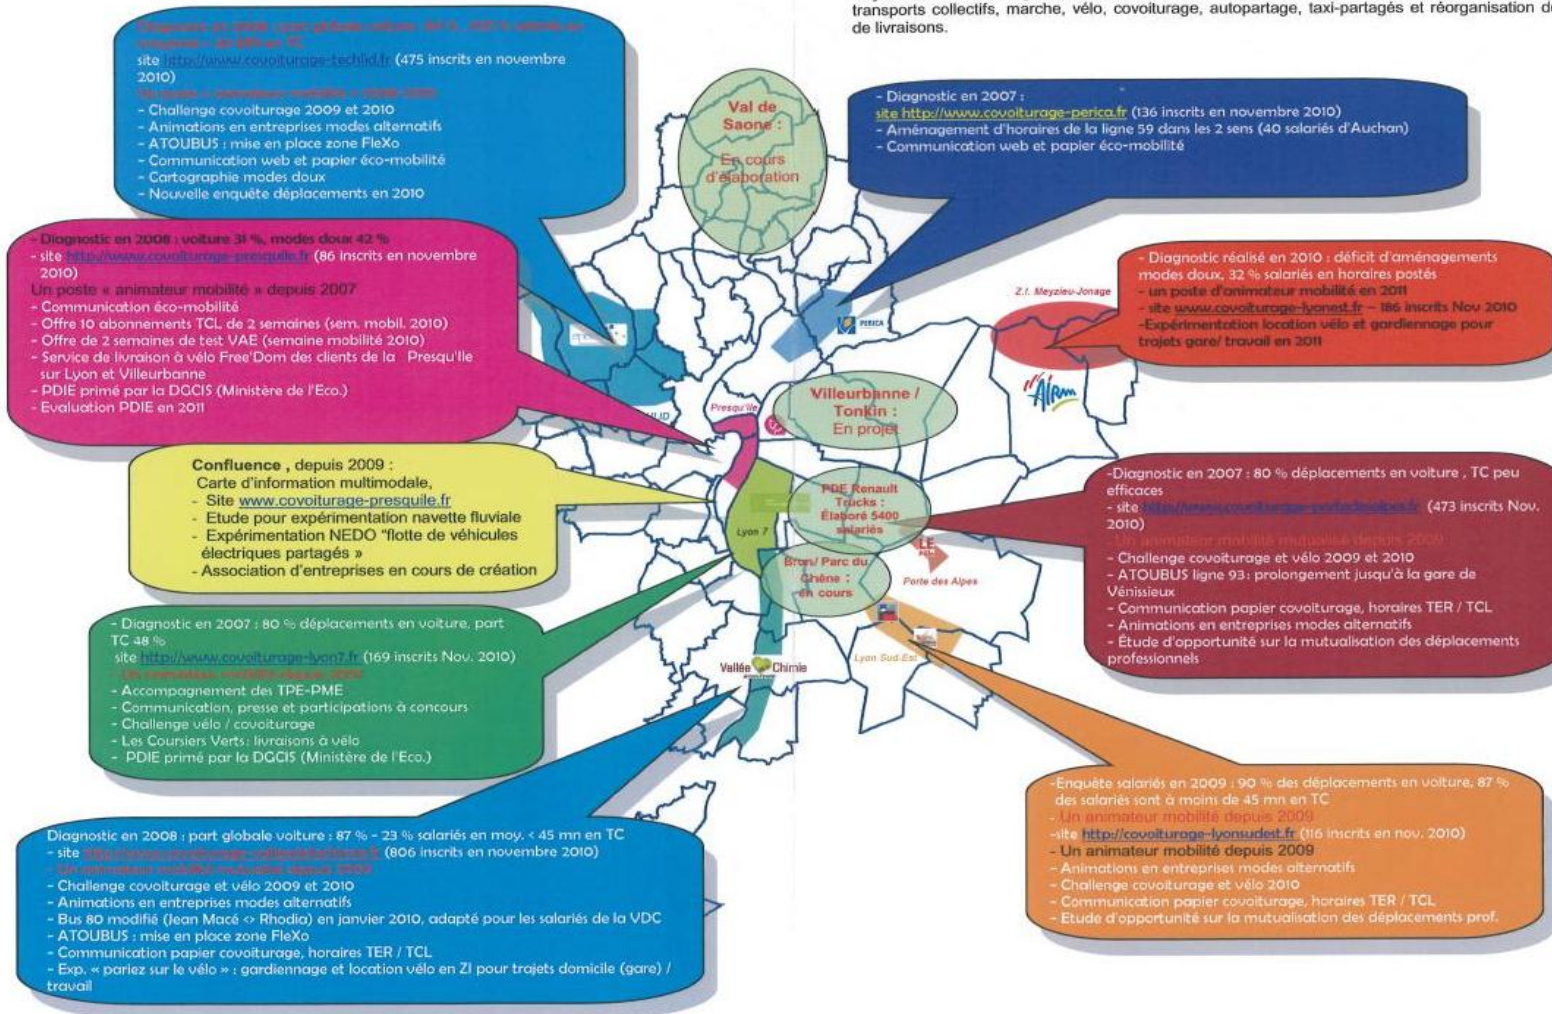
transports collectifs, marche, vélo, covoiturage, autopartage, taxi-partagés et réorganisation de de livraisons.

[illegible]
site http://www.covoiturage-techlid.fr (475 inscrits en novembre 2010)
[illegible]
- Challenge covoiturage 2009 et 2010
- Animations en entreprises modes alternatifs
- ATOUBUS : mise en place zone FleXo
- Communication web et papier éco-mobilité
- Cartographie modes doux
- Nouvelle enquête déplacements en 2010

Val de Saone : En cours d'élaboration

- Diagnostic en 2007 :
site http://www.covoiturage-perica.fr (136 inscrits en novembre 2010)
- Aménagement d'horaires de la ligne 59 dans les 2 sens (40 salariés d'Auchan)
- Communication web et papier éco-mobilité

- Diagnostic en 2008 : voiture 31 %, modes doux 42 %
- site http://www.covoiturage-presquile.fr (86 inscrits en novembre 2010)
Un poste « animateur mobilité » depuis 2007
- Communication éco-mobilité
- Offre 10 abonnements TCL de 2 semaines (sem. mobil. 2010)
- Offre de 2 semaines de test VAE (semaine mobilité 2010)
- Service de livraison à vélo Free'Dom des clients de la Presqu'Ile sur Lyon et Villeurbanne
- PDIE primé par la DGCIS (Ministère de l'Eco.)
- Evaluation PDIE en 2011

- Diagnostic réalisé en 2010 : déficit d'aménagements modes doux, 32 % salariés en horaires postés
- un poste d'animateur mobilité en 2011
- site www.covoiturage-lyonest.fr – 186 inscrits Nov 2010
-Expérimentation location vélo et gardiennage pour trajets gare/ travail en 2011

Z.I. Meyzieu-Jonage

PERICA

Presqu'île

Villeurbanne / Tonkin : En projet

Confluence , depuis 2009 :
Carte d'information multimodale,
- Site www.covoiturage-presquile.fr
- Etude pour expérimentation navette fluviale
- Expérimentation NEDO "flotte de véhicules électriques partagés »
- Association d'entreprises en cours de création

PDE Renault Trucks : Elaboré 5400 salariés

Lyon 7

-Diagnostic en 2007 : 80 % déplacements en voiture , TC peu efficaces
- site http://www.covoiturage-portedesalpes.fr (473 inscrits Nov. 2010)
- Un animateur mobilité mutualisé depuis 2009
- Challenge covoiturage et vélo 2009 et 2010
- ATOUBUS ligne 93 : prolongement jusqu'à la gare de Vénissieux
- Communication papier covoiturage, horaires TER / TCL
- Animations en entreprises modes alternatifs
- Étude d'opportunité sur la mutualisation des déplacements professionnels

Bron/ Parc du Chêne : en cours

Porte des Alpes

- Diagnostic en 2007 : 80 % déplacements en voiture, part TC 48 %
site http://www.covoiturage-lyon7.fr (169 inscrits Nov. 2010)
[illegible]
- Accompagnement des TPE-PME
- Communication, presse et participations à concours
- Challenge vélo / covoiturage
- Les Coursiers Verts : livraisons à vélo
- PDIE primé par la DGCIS (Ministère de l'Eco.)

Vallée Chimie

Lyon Sud-Est

-Enquête salariés en 2009 : 90 % des déplacements en voiture, 87 % des salariés sont à moins de 45 mn en TC
- Un animateur mobilité depuis 2009
-site http://covoiturage-lyonsudest.fr (116 inscrits en nov. 2010)
- Un animateur mobilité depuis 2009
- Animations en entreprises modes alternatifs
- Challenge covoiturage et vélo 2010
- Communication papier covoiturage, horaires TER / TCL
- Etude d'opportunité sur la mutualisation des déplacements prof.

Diagnostic en 2008 : part globale voiture : 87 % - 23 % salariés en moy. < 45 mn en TC
- site http://www.covoiturage-valleedelachimie.fr (806 inscrits en novembre 2010)
- Un animateur mobilité mutualisé depuis 2009
- Challenge covoiturage et vélo 2009 et 2010
- Animations en entreprises modes alternatifs
- Bus 80 modifié (Jean Macé <> Rhodia) en janvier 2010, adapté pour les salariés de la VDC
- ATOUBUS : mise en place zone FleXo
- Communication papier covoiturage, horaires TER / TCL
- Exp. « pariez sur le vélo » : gardiennage et location vélo en ZI pour trajets domicile (gare) / travail